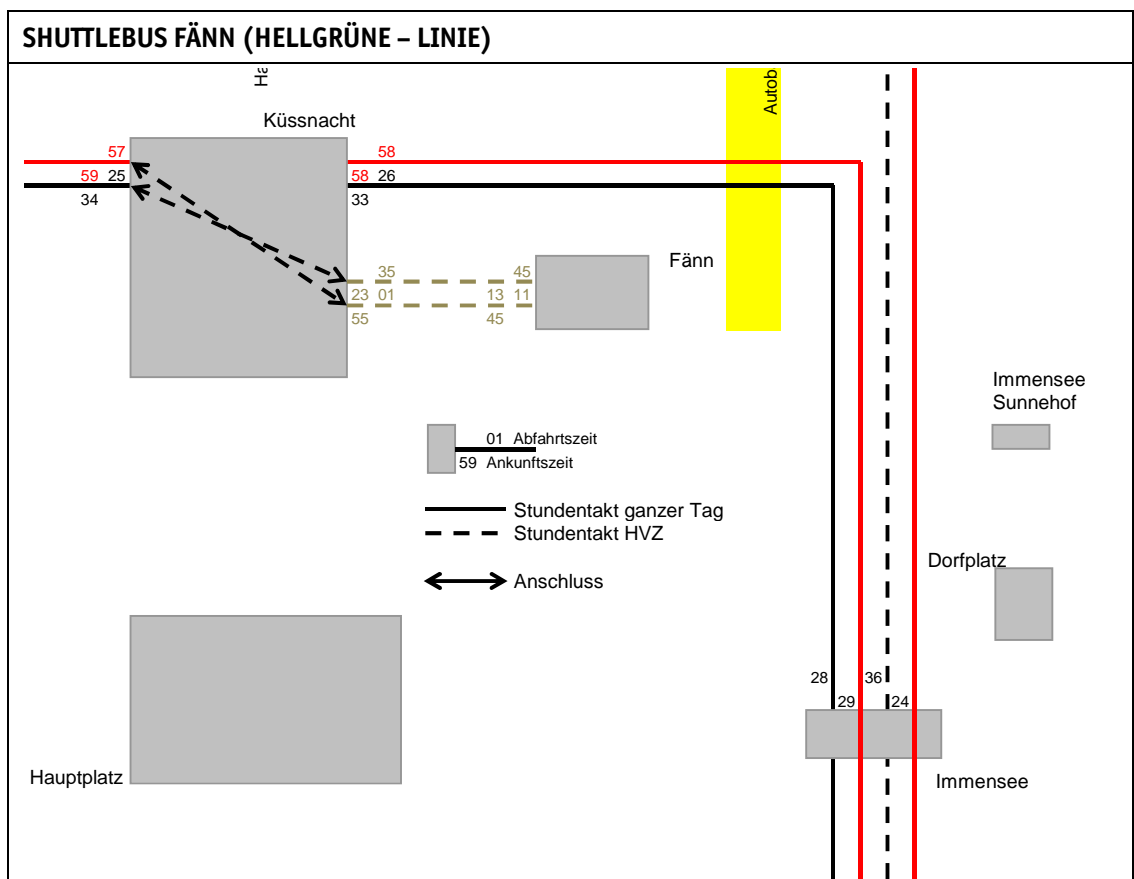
SHUTTLEBUS FÄNN (HELLGRÜNE – LINIE)

Hö

Autob

Küssnacht

57
59 25
34

58
58 26
33

35
23 01
55

45
13 11
45

Fänn

Immensee
Sunnehof

01 Abfahrtszeit
59 Ankunftszeit

Stundentakt ganzer Tag
Stundentakt HVZ

Anschluss

Dorfplatz

28
29
36
24

Hauptplatz

Immensee